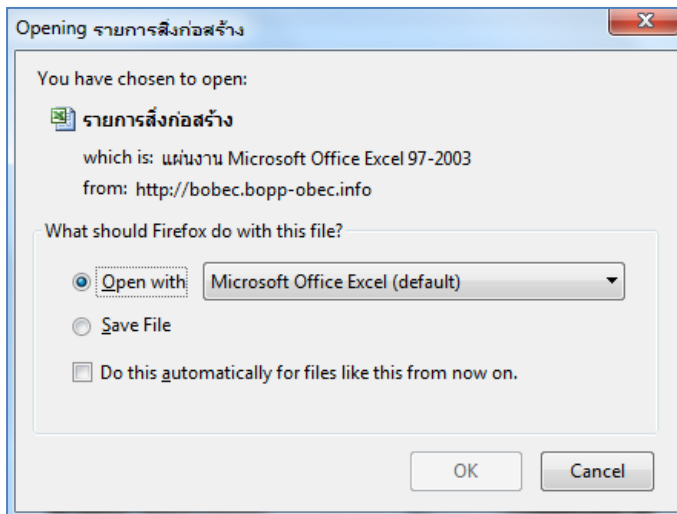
Opening รายการสิ่งก่อสร้าง

You have chosen to open:

รายการสิ่งก่อสร้าง

which is: แผ่นงาน Microsoft Office Excel 97-2003

from: http://bobec.bopp-obec.info

What should Firefox do with this file?

Open with Microsoft Office Excel (default)

Save File

Do this automatically for files like this from now on.

OK Cancel